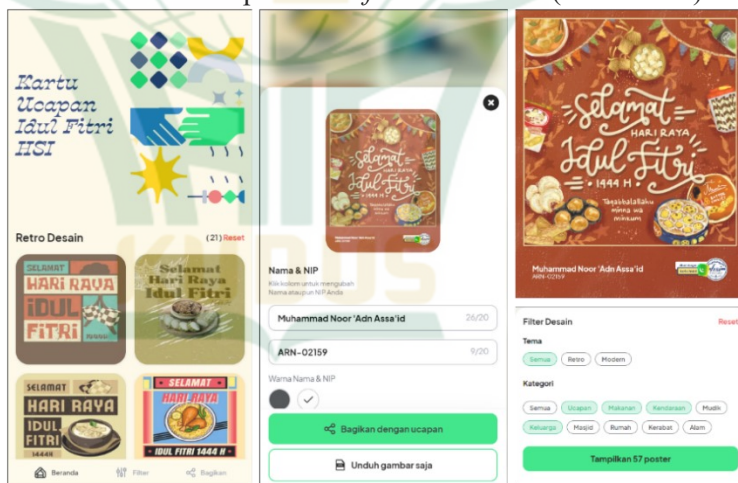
Kartu Ucapan Idul Fitri HSI

Retro Desain

(21) Reset

SELAMAT HARI RAYA IDUL FITRI

Selamat Hari Raya Idul Fitri

SELAMAT HARI RAYA IDUL FITRI 1444

SELAMAT HARI RAYA IDUL FITRI 1444 H

Beranda

Filter

Bagikan

Selamat Hari Raya Idul Fitri 1444 H

Nama & NIP

Klik kolom untuk mengubah Nama ataupun NIP Anda

Muhammad Noor 'Adn Assa'id

26/20

ARN-02159

9/20

Warna Nama & NIP

Bagikan dengan ucapan

Unduh gambar saja

Selamat HARI RAYA Idul Fitri 1444 H

Taqabbalallahu minna wa minkum

Muhammad Noor 'Adn Assa'id

ARN-02159

Filter Desain

Reset

Tema

Semua

Retro

Modern

Kategori

Semua

Ucapan

Makanan

Kendaraan

Mudik

Keluarga

Masjid

Rumah

Kerabat

Alam

Tampilkan 57 poster